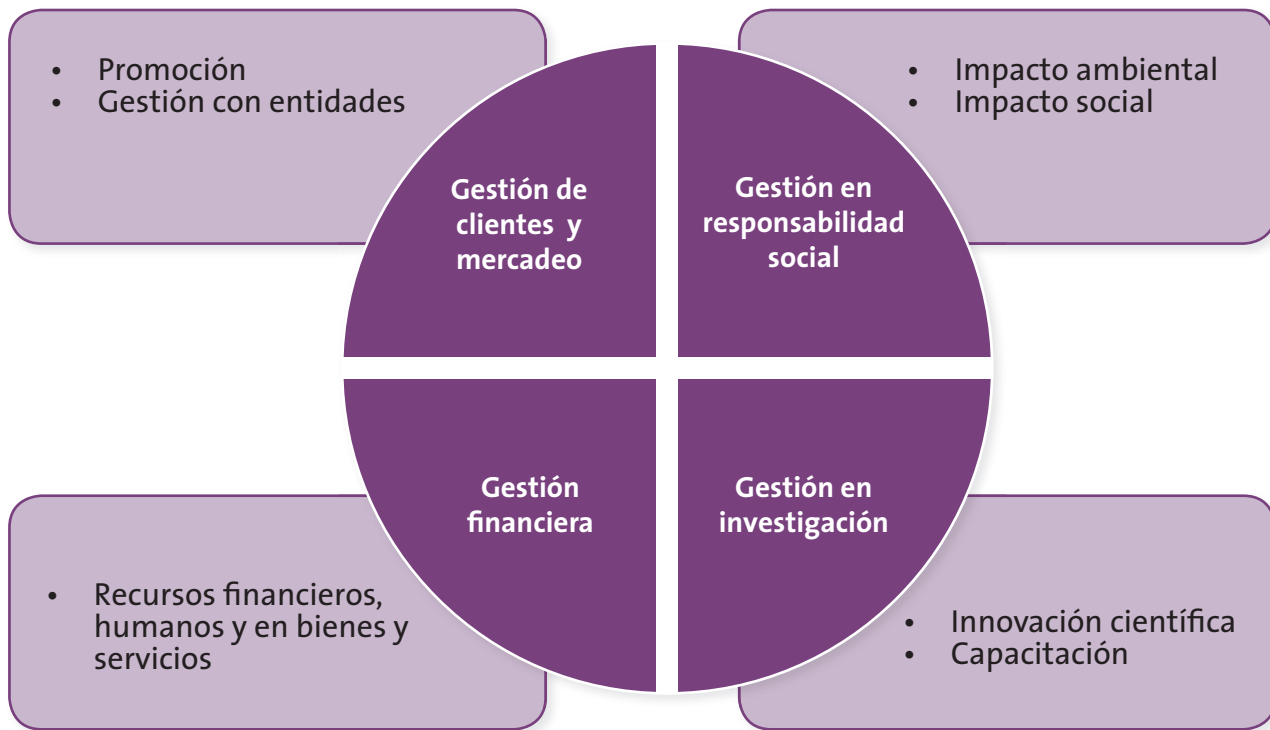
• Promoción
• Gestión con entidades

• Impacto ambiental
• Impacto social

Gestión de clientes y mercadeo

Gestión en responsabilidad social

Gestión financiera

Gestión en investigación

• Recursos financieros, humanos y en bienes y servicios

• Innovación científica
• Capacitación